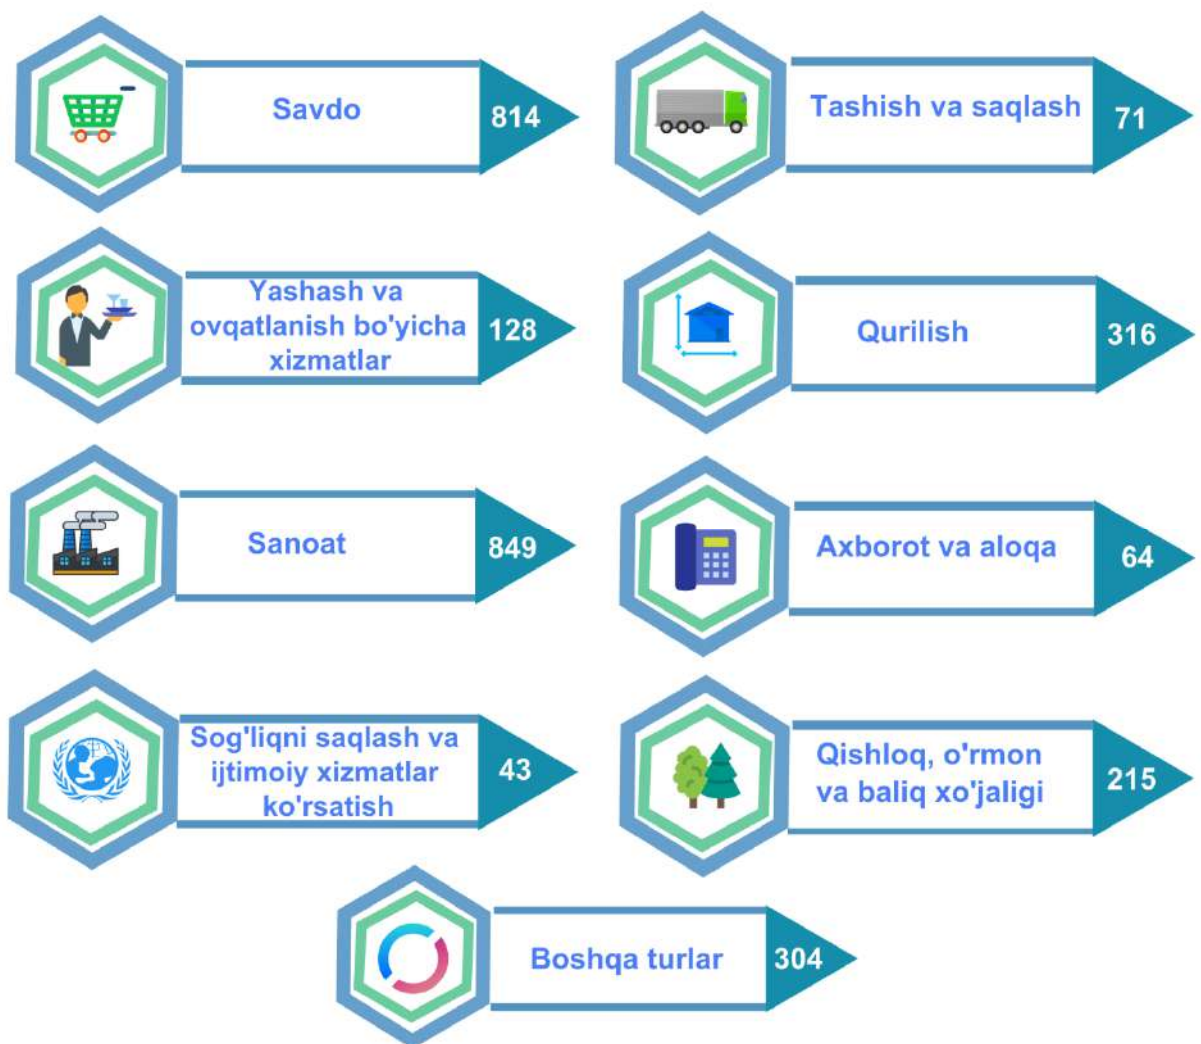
Savdo 814

Tashish va saqlash 71

Yashash va ovqatlanish bo'yicha xizmatlar 128

Qurilish 316

Sanoat 849

Axborot va aloqa 64

Sog'liqni saqlash va ijtimoiy xizmatlar ko'rsatish 43

Qishloq, o'rmon va baliq xo'jaligi 215

Boshqa turlar 304